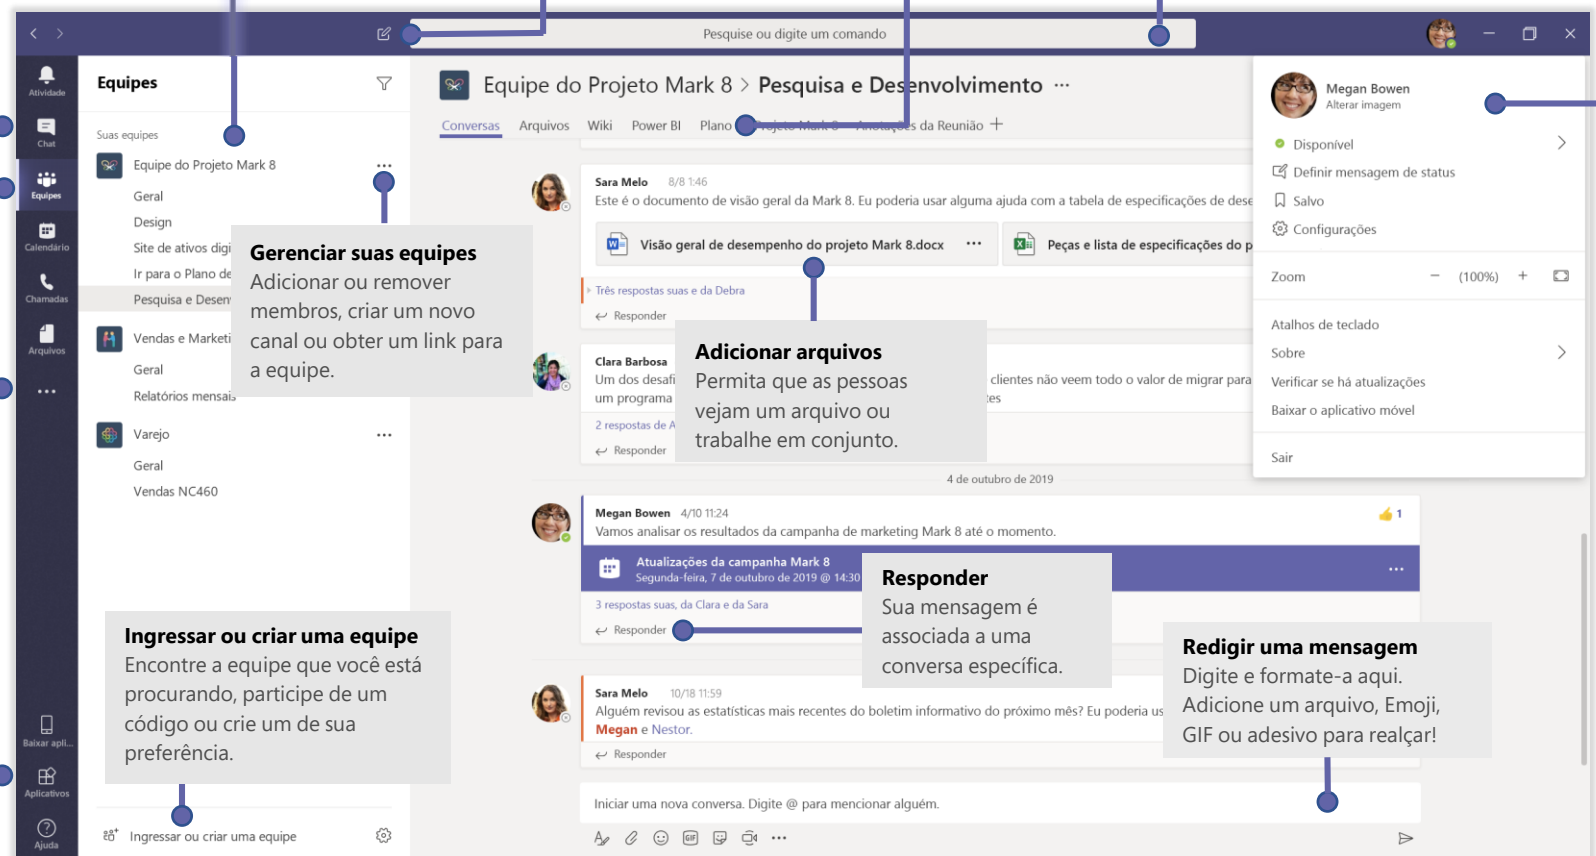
Pesquise ou digite um comando

Atividade
Chat
Equipes
Calendário
Chamadas
Arquivos
...
Baixar apli...
Aplicativos
Ajuda

Equipes

Suas equipes

Equipe do Projeto Mark 8
Geral
Design
Site de ativos digi
Ir para o Plano de
Pesquisa e Desen
Vendas e Marketi
Geral
Relatórios mensais
Varejo
Geral
Vendas NC460

Gerenciar suas equipes
Adicionar ou remover membros, criar um novo canal ou obter um link para a equipe.

Ingressar ou criar uma equipe
Encontre a equipe que você está procurando, participe de um código ou crie um de sua preferência.

Ingressar ou criar uma equipe

Equipe do Projeto Mark 8 > Pesquisa e Desenvolvimento ...

Conversas Arquivos Wiki Power BI Plano Projeto Mark 8 Anotações da Reunião +

Sara Melo 8/8 1:46
Este é o documento de visão geral da Mark 8. Eu poderia usar alguma ajuda com a tabela de especificações de dese

Visão geral de desempenho do projeto Mark 8.docx ...
Peças e lista de especificações do p

Três respostas suas e da Debra
Responder

Clara Barbosa
Um dos desafi
um programa
clientes não veem todo o valor de migrar para
es
2 respostas de A
Responder

Adicionar arquivos
Permita que as pessoas vejam um arquivo ou trabalhe em conjunto.

4 de outubro de 2019

Megan Bowen 4/10 11:24
Vamos analisar os resultados da campanha de marketing Mark 8 até o momento.
1

Atualizações da campanha Mark 8
Segunda-feira, 7 de outubro de 2019 @ 14:30
...

3 respostas suas, da Clara e da Sara
Responder

Responder
Sua mensagem é associada a uma conversa específica.

Sara Melo 10/18 11:59
Alguém revisou as estatísticas mais recentes do boletim informativo do próximo mês? Eu poderia us
Megan e Nestor.
Responder

Redigir uma mensagem
Digite e formate-a aqui. Adicione um arquivo, Emoji, GIF ou adesivo para realçar!

Iniciar uma nova conversa. Digite @ para mencionar alguém.

Megan Bowen
Alterar imagem
Disponível
Definir mensagem de status
Salvo
Configurações
Zoom − (100%) +
Atalhos de teclado
Sobre
Verificar se há atualizações
Baixar o aplicativo móvel
Sair